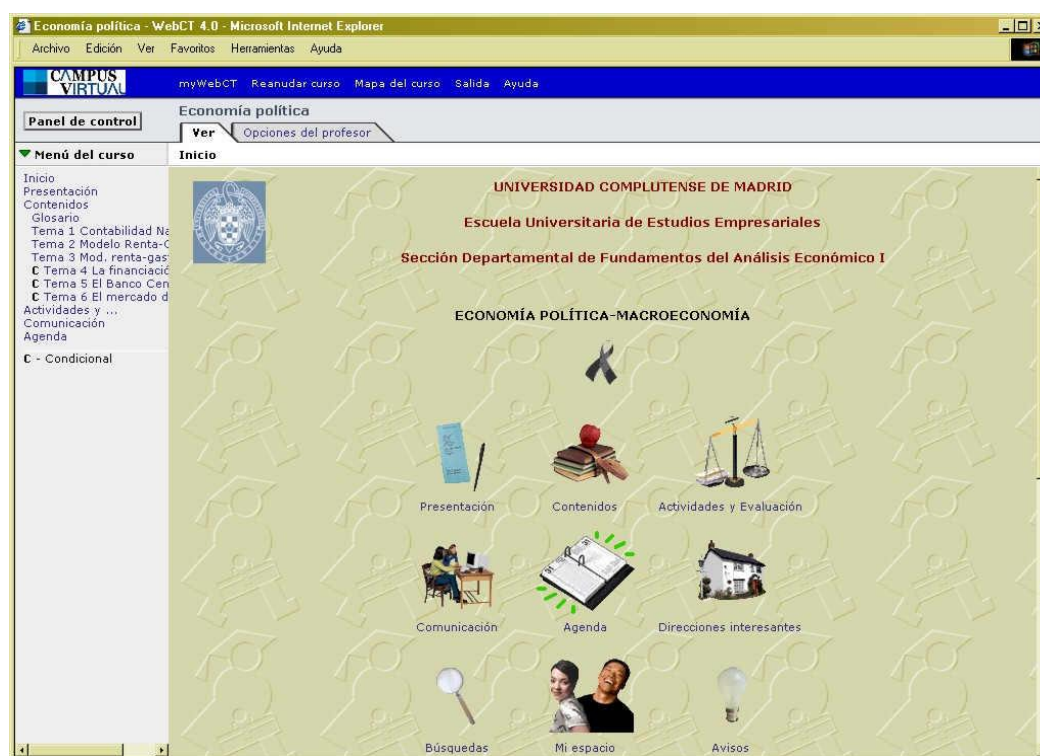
Economía política - WebCT 4.0 - Microsoft Internet Explorer

Archivo Edición Ver Favoritos Herramientas Ayuda

CAMPUS VIRTUAL

myWebCT Reanudar curso Mapa del curso Salida Ayuda

Panel de control

Economía política

Ver Opciones del profesor

Menú del curso

Inicio

Inicio
Presentación
Contenidos
Glosario
Tema 1 Contabilidad Na
Tema 2 Modelo Renta-C
Tema 3 Mod. renta-gas
C Tema 4 La financiació
C Tema 5 El Banco Cen
C Tema 6 El mercado d
Actividades y ...
Comunicación
Agenda

C - Condicional

UNIVERSIDAD COMPLUTENSE DE MADRID

Escuela Universitaria de Estudios Empresariales

Sección Departamental de Fundamentos del Análisis Económico I

ECONOMÍA POLÍTICA-MACROECONOMÍA

Presentación Contenidos Actividades y Evaluación

Comunicación Agenda Direcciones interesantes

Búsquedas Mi espacio Avisos